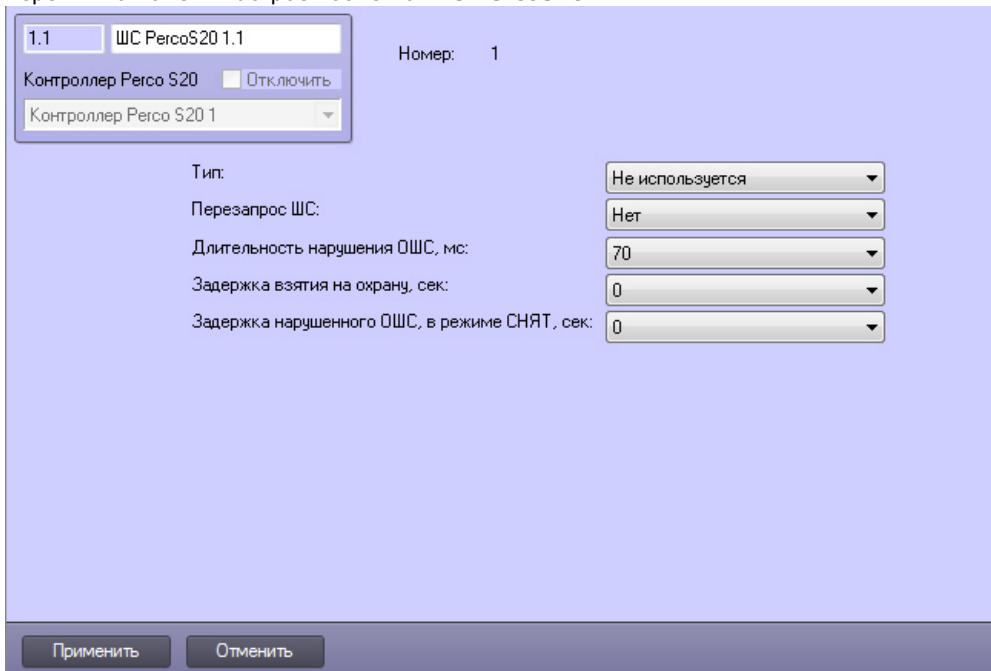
1.1
ШС PercoS20 1.1
Контроллер Perco S20
Отключить
Контроллер Perco S20 1
Номер: 1

Тип: Не используется
Перезапрос ШС: Нет
Длительность нарушения ОШС, мс: 70
Задержка взятия на охрану, сек: 0
Задержка нарушенного ОШС, в режиме СНЯТ, сек: 0

Применить
Отменить